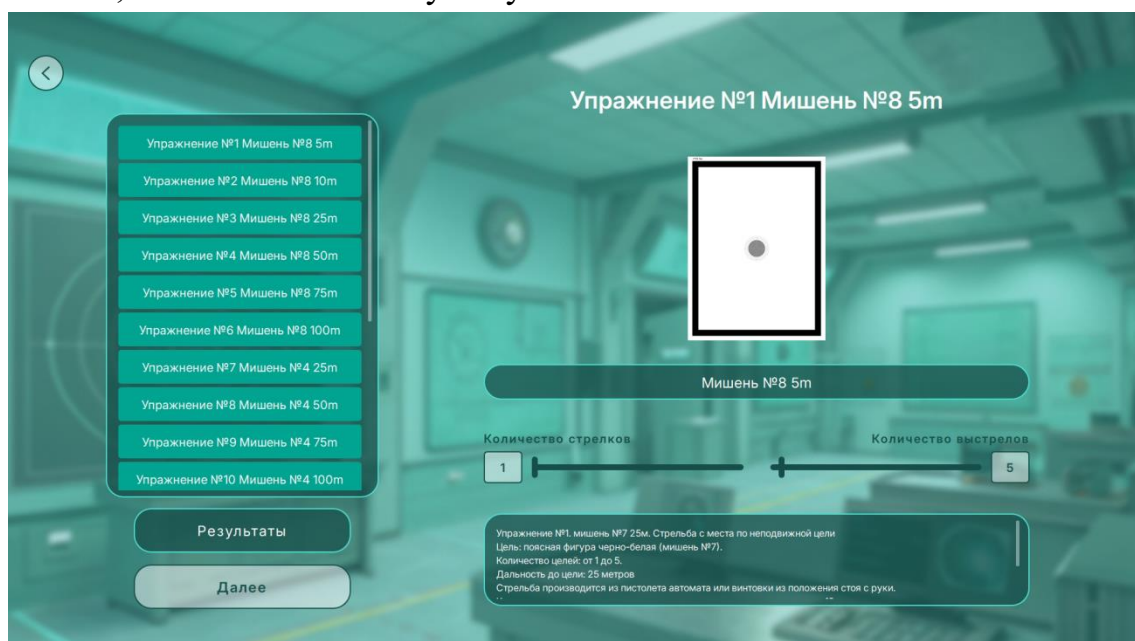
Упражнение №1 Мишень №8 5m

Упражнение №1 Мишень №8 5m
Упражнение №2 Мишень №8 10m
Упражнение №3 Мишень №8 25m
Упражнение №4 Мишень №8 50m
Упражнение №5 Мишень №8 75m
Упражнение №6 Мишень №8 100m
Упражнение №7 Мишень №4 25m
Упражнение №8 Мишень №4 50m
Упражнение №9 Мишень №4 75m
Упражнение №10 Мишень №4 100m

Результаты

Далее

Мишень №8 5m

Количество стрелков

Количество выстрелов

1

5

Упражнение №1. мишень №7 25м. Стрельба с места по неподвижной цели
Цель: поясная фигура черно-белая (мишень №7).
Количество целей: от 1 до 5.
Дальность до цели: 25 метров
Стрельба производится из пистолета автомата или винтовки из положения стоя с руки.
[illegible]